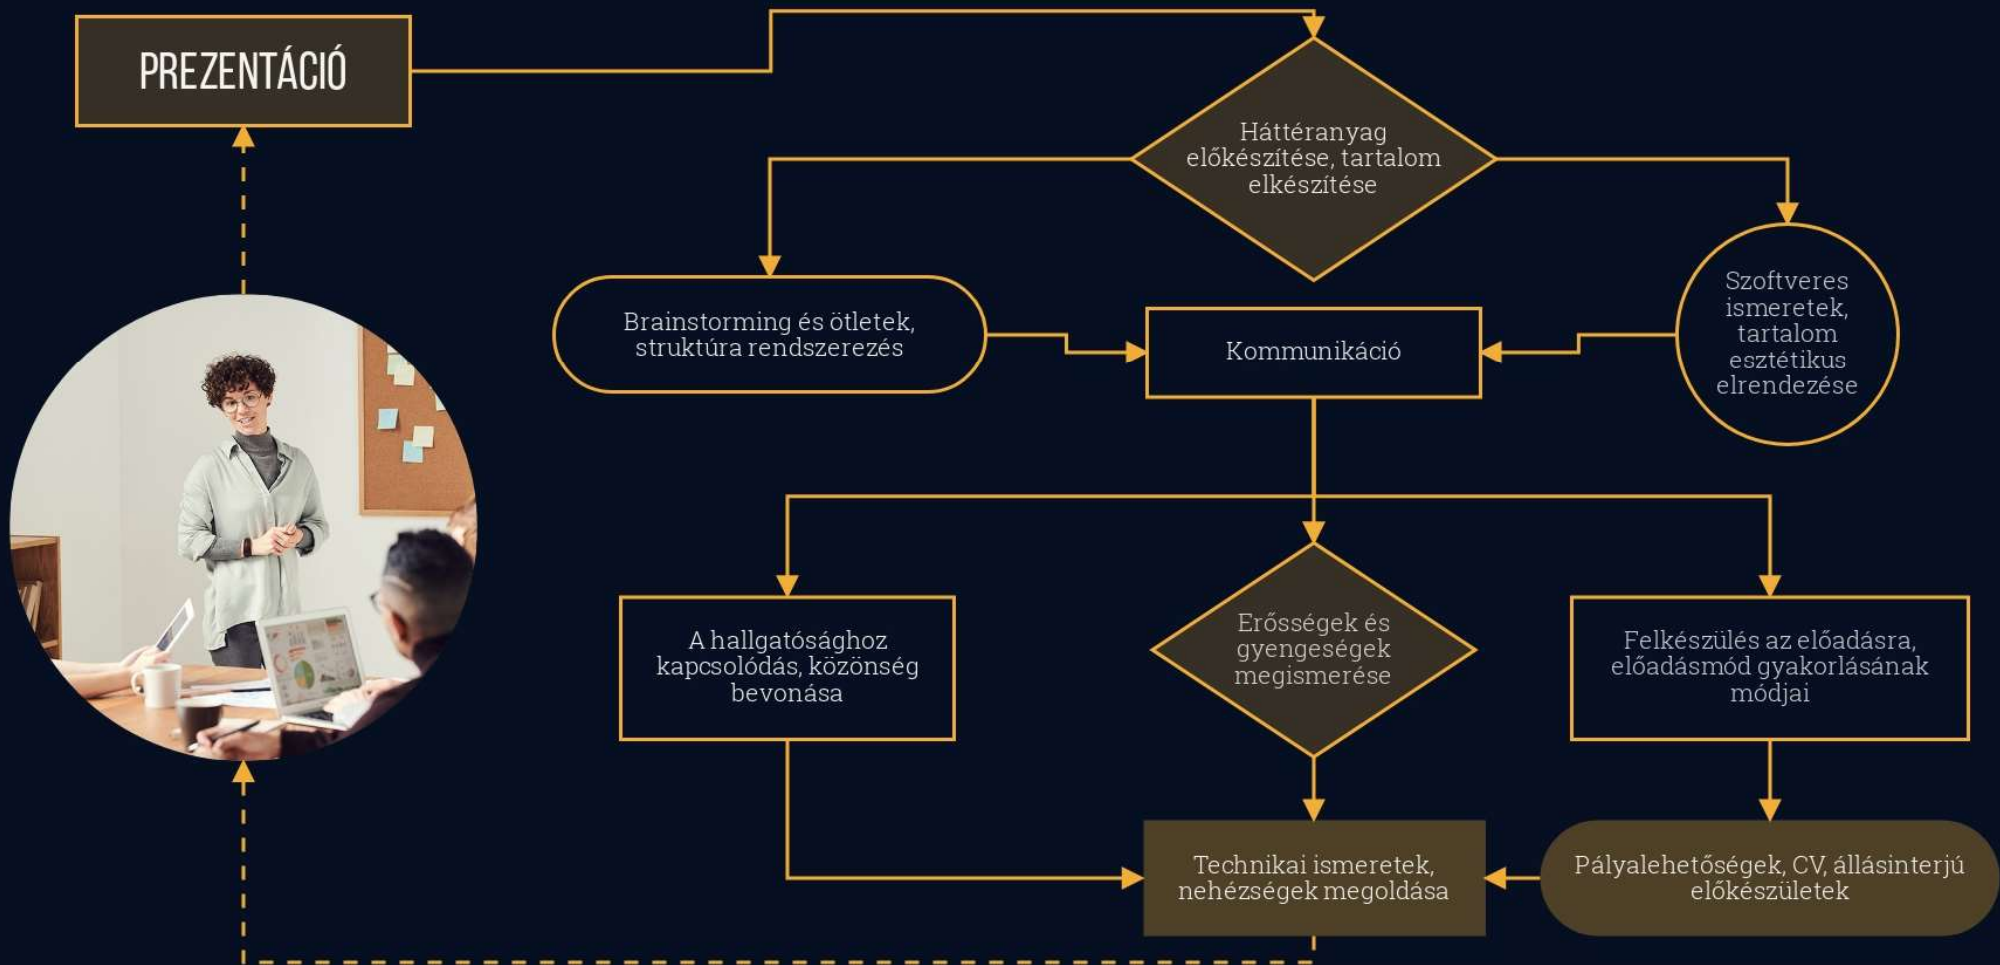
PREZENTÁCIÓ

Háttéranyag előkészítése, tartalom elkészítése

Brainstorming és ötletek, struktúra rendszerezés

Kommunikáció

Szoftveres ismeretek, tartalom esztétikus elrendezése

A hallgatósághoz kapcsolódás, közönség bevonása

Erősségek és gyengeségek megismerése

Felkészülés az előadásra, előadásmód gyakorlásának módjai

Technikai ismeretek, nehézségek megoldása

Pályalehetőségek, CV, állásinterjú előkészületek